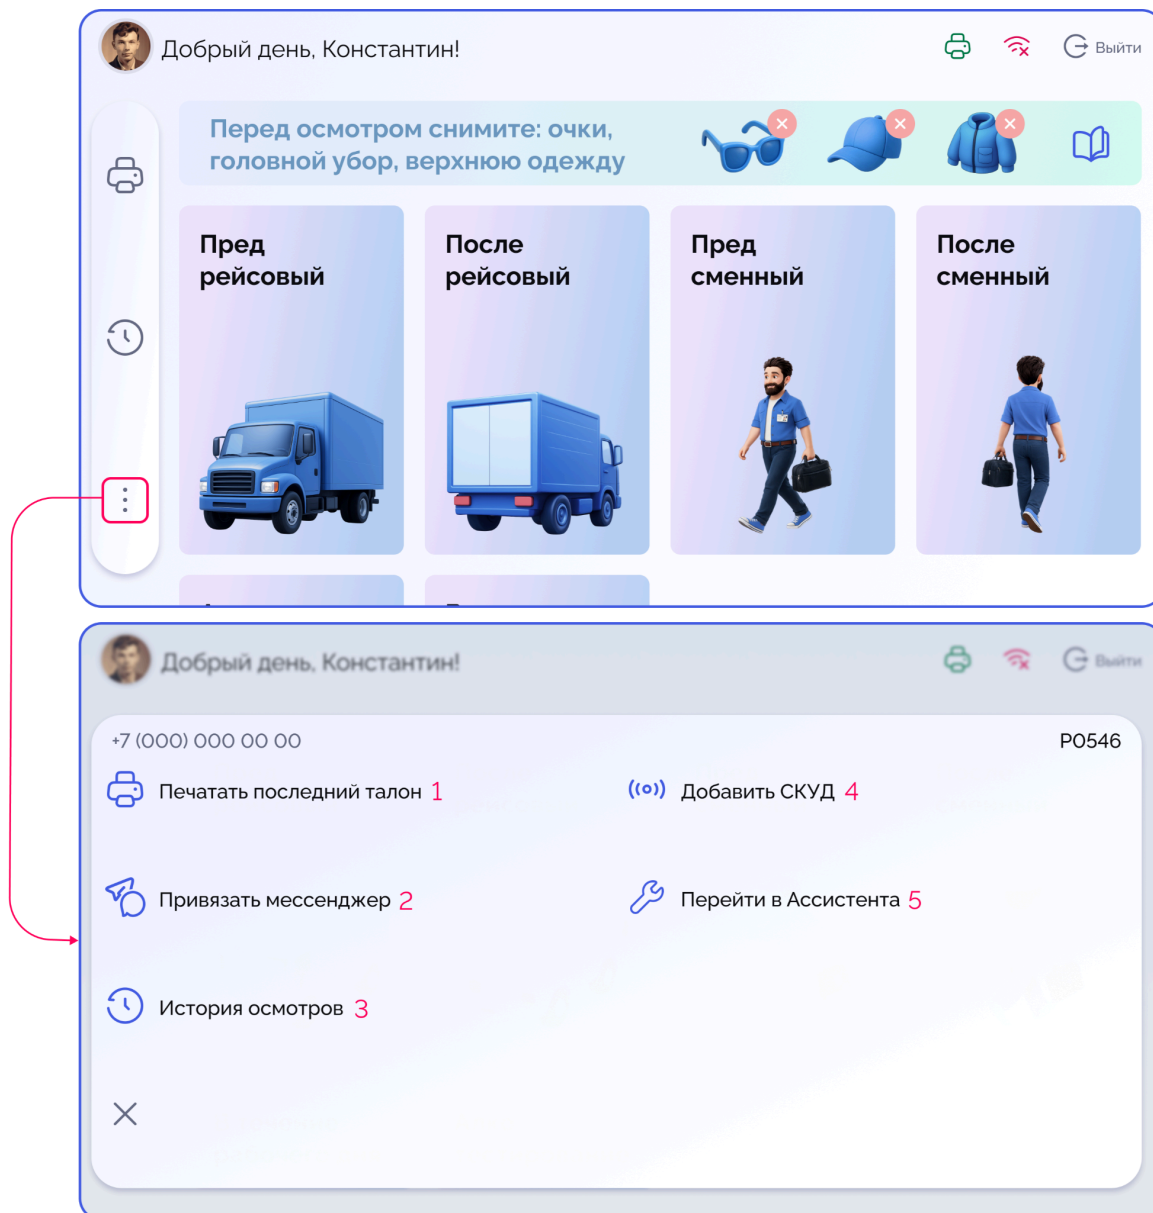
Добрый день, Константин!

Выйти

Перед осмотром снимите: очки, головной убор, верхнюю одежду

Пред рейсовый

После рейсовый

Пред сменный

После сменный

Добрый день, Константин!

Выйти

+7 (000) 000 00 00

P0546

Печатать последний талон 1

Добавить СКУД 4

Привязать мессенджер 2

Перейти в Ассистента 5

История осмотров 3